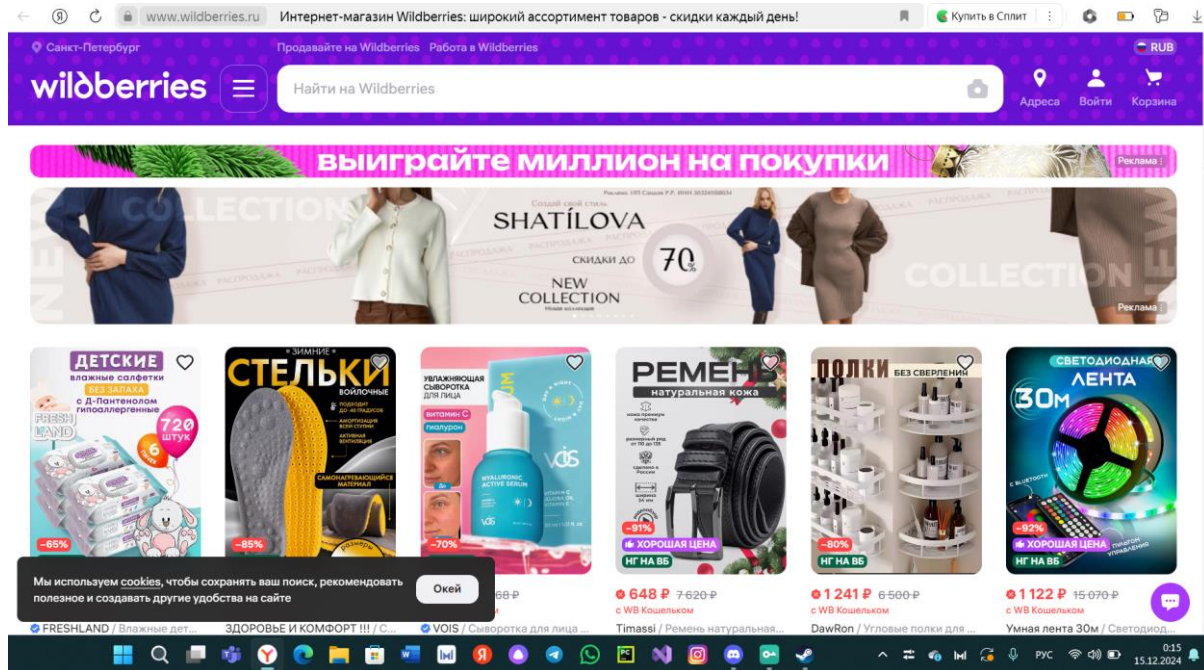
www.wildberries.ru Интернет-магазин Wildberries: широкий ассортимент товаров - скидки каждый день!

Купить в Сплит

Санкт-Петербург
Продавайте на Wildberries Работа в Wildberries
RUB

wildberries
Найти на Wildberries
Адреса Войти Корзина

выиграйте миллион на покупки
Реклама

COLLECTION
SHATÍLOVA
скидки до 70%
NEW COLLECTION
Новая коллекция
COLLECTION
Реклама

ДЕТСКИЕ влажные салфетки БЕЗ ЗАПАХА с Д-Пантенолом гипоаллергенные
FRESH LAND
720 штук
−65%

ЗИМНИЕ СТЕЛЬКИ войлочные
САМОНАГРЕВАЮЩИЙСЯ МАТЕРИАЛ
−85%

УВЛАЖНЯЮЩАЯ СЫВОРОТКА ДЛЯ ЛИЦА
витамин С
гиалурон
HYALURONIC ACTIVE SERUM
VIS
−70%

РЕМЕНЬ натуральная кожа
−91%
ХОРОШАЯ ЦЕНА
НГ НА ВБ
648 ₽ 7 620 ₽
с WB Кошельком

ПОЛКИ БЕЗ СВЕРЛЕНИЯ
−80%
НГ НА ВБ
1 241 ₽ 6 500 ₽
с WB Кошельком

СВЕТОДИОДНАЯ ЛЕНТА 30м
−92%
ХОРОШАЯ ЦЕНА
НГ НА ВБ
1 122 ₽ 15 070 ₽
с WB Кошельком

Мы используем cookies, чтобы сохранять ваш поиск, рекомендовать полезное и создавать другие удобства на сайте
Окей

FRESHLAND / Влажные дет...
ЗДОРОВЬЕ И КОМФОРТ !!! / С...
VOIS / Сыворотка для лица ...
Timassi / Ремень натуральная...
DawRon / Угловые полки для ...
Умная лента 30м / Светодиод...

РУС
0:15
15.12.2024